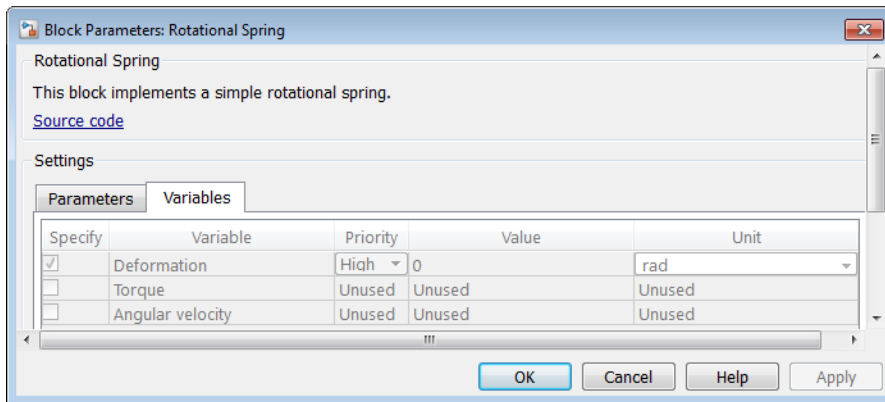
Block Parameters: Rotational Spring

Rotational Spring

This block implements a simple rotational spring.

Source code

Settings

Parameters Variables

| Specify | Variable | Priority | Value | Unit |
|---|---|---|---|---|
| ☑ | Deformation | High | 0 | rad |
| ☐ | Torque | Unused | Unused | Unused |
| ☐ | Angular velocity | Unused | Unused | Unused |

OK Cancel Help Apply